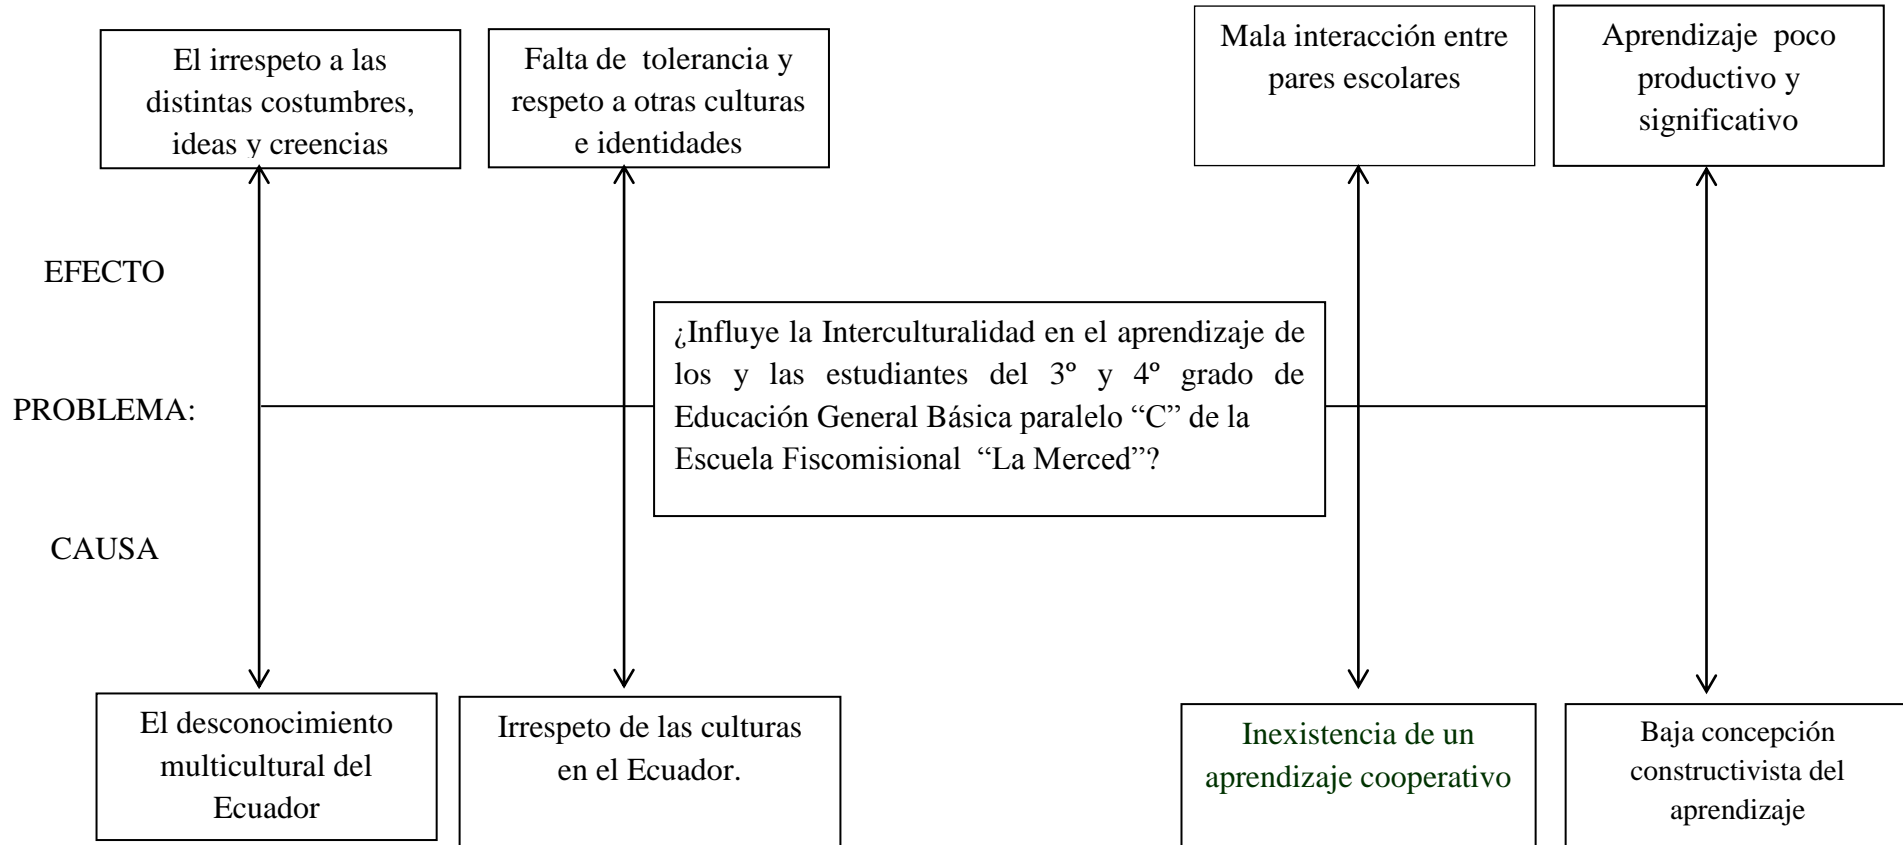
El irrespeto a las distintas costumbres, ideas y creencias

Falta de tolerancia y respeto a otras culturas e identidades

Mala interacción entre pares escolares

Aprendizaje poco productivo y significativo

EFECTO

PROBLEMA:

¿Influye la Interculturalidad en el aprendizaje de los y las estudiantes del 3º y 4º grado de Educación General Básica paralelo “C” de la Escuela Fiscomisional “La Merced”?

CAUSA

El desconocimiento multicultural del Ecuador

Irrespeto de las culturas en el Ecuador.

Inexistencia de un aprendizaje cooperativo

Baja concepción constructivista del aprendizaje